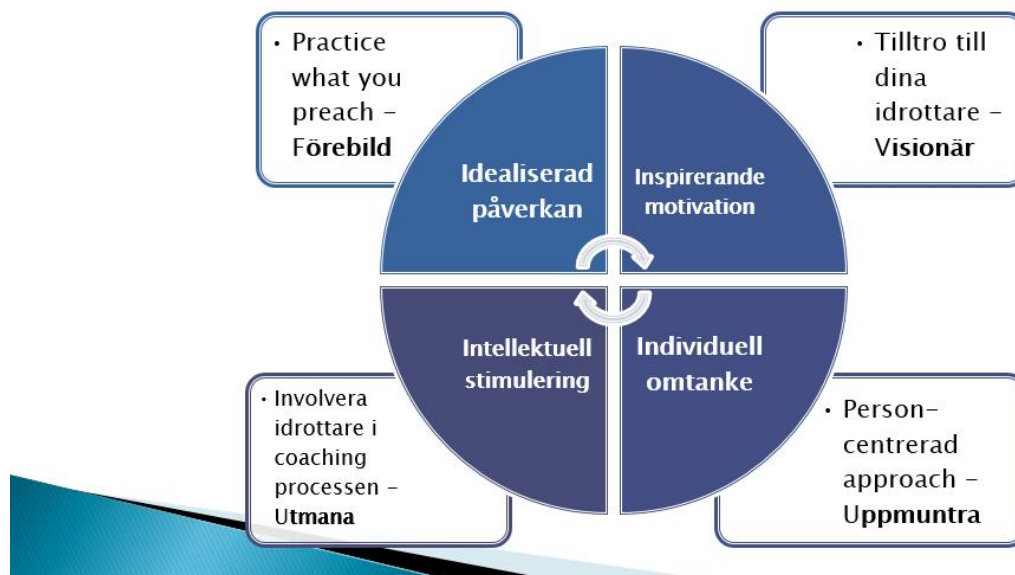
• Practice what you preach – Förebild

• Tilltro till dina idrottare – Visionär

Idealiserad påverkan

Inspirerande motivation

Intellektuell stimulering

Individuell omtanke

• Involvera idrottare i coaching processen – Utmana

• Person-centrerad approach – Uppmuntra